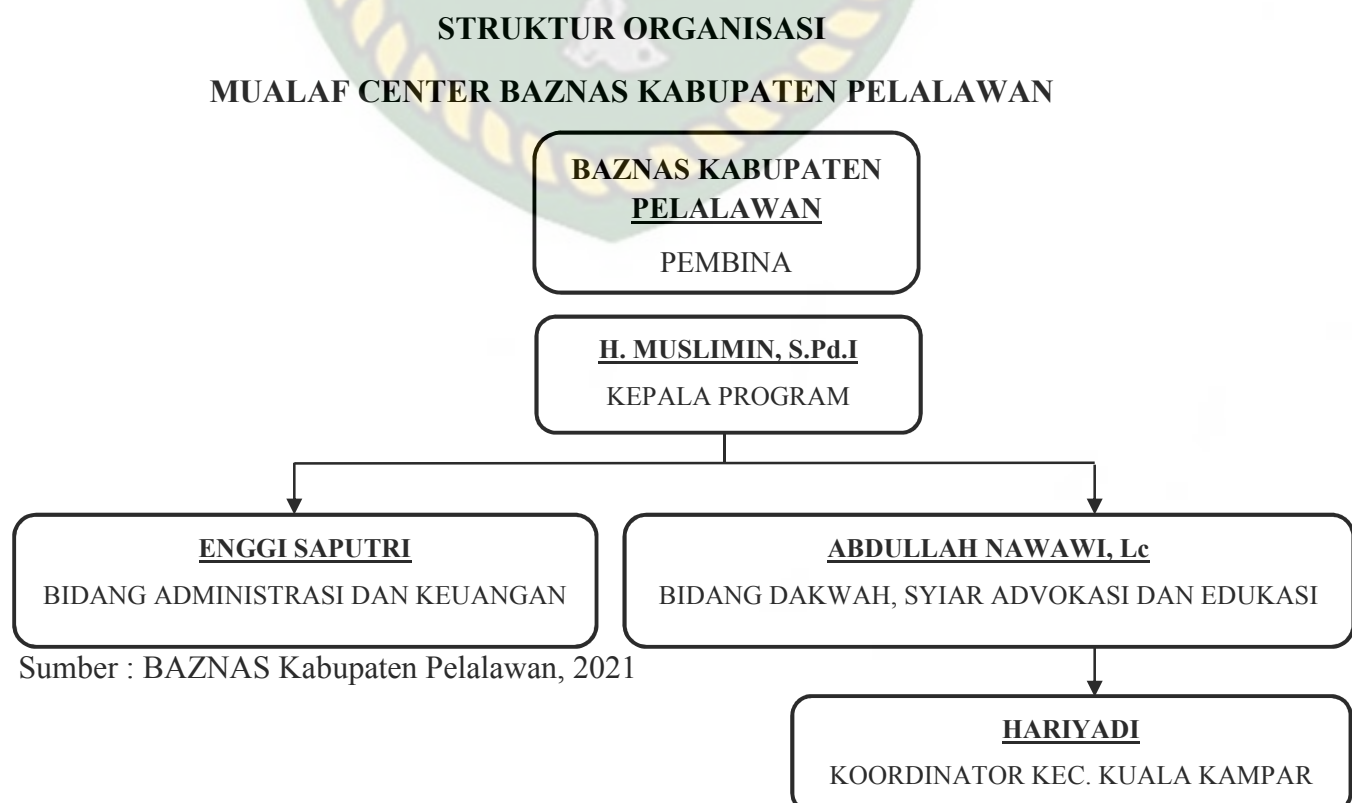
STRUKTUR ORGANISASI

MUALAF CENTER BAZNAS KABUPATEN PELALAWAN

BAZNAS KABUPATEN PELALAWAN

PEMBINA

H. MUSLIMIN, S.Pd.I

KEPALA PROGRAM

ENGGI SAPUTRI

BIDANG ADMINISTRASI DAN KEUANGAN

ABDULLAH NAWAWI, Lc

BIDANG DAKWAH, SYIAR ADVOKASI DAN EDUKASI

Sumber : BAZNAS Kabupaten Pelalawan, 2021

HARIYADI

KOORDINATOR KEC. KUALA KAMPAR